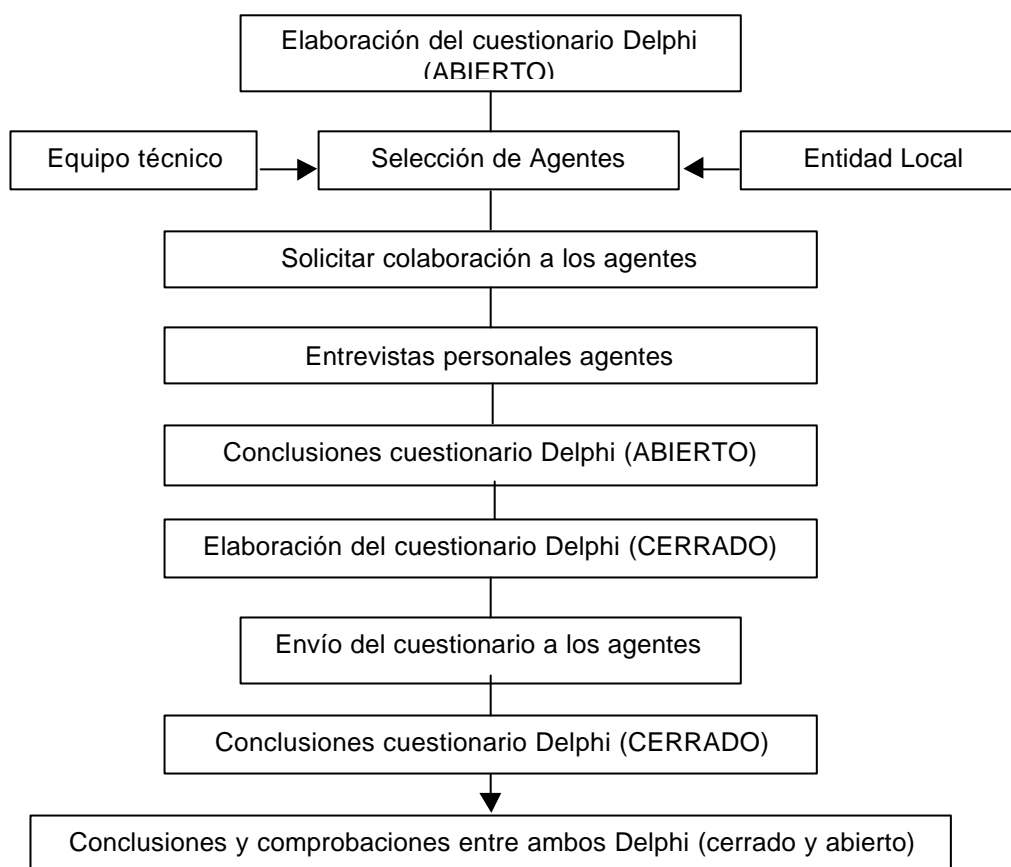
Elaboración del cuestionario Delphi (ABIERTO)

Equipo técnico

Selección de Agentes

Entidad Local

Solicitar colaboración a los agentes

Entrevistas personales agentes

Conclusiones cuestionario Delphi (ABIERTO)

Elaboración del cuestionario Delphi (CERRADO)

Envío del cuestionario a los agentes

Conclusiones cuestionario Delphi (CERRADO)

Conclusiones y comprobaciones entre ambos Delphi (cerrado y abierto)